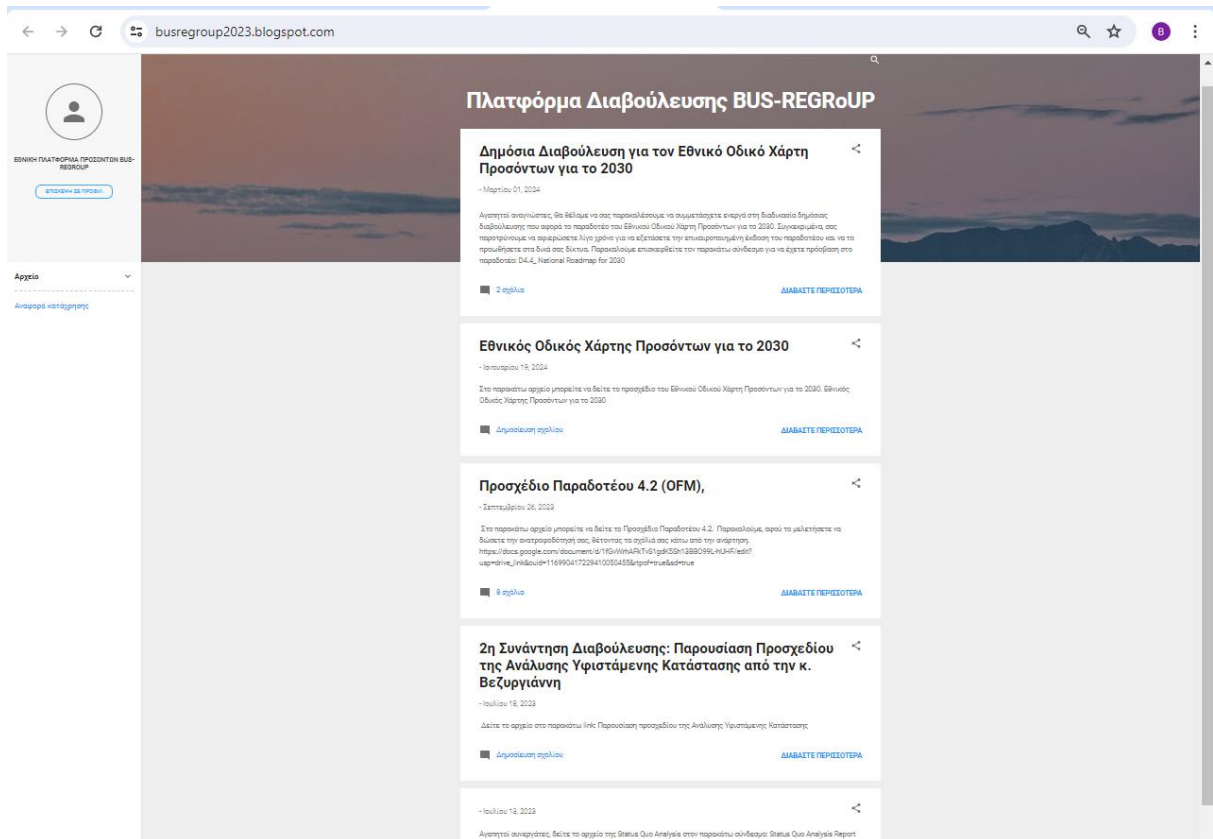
busregroup2023.blogspot.com

B

ΕΘΝΙΚΗ ΠΛΑΤΦΟΡΜΑ ΠΡΟΣΟΝΤΩΝ BUS-REGROUP

ΕΠΙΣΚΕΨΗ ΣΕ ΠΡΟΦΙΛ

Αρχείο

Αναφορά κατάχρησης

Πλατφόρμα Διαβούλευσης BUS-REGRoUP

Δημόσια Διαβούλευση για τον Εθνικό Οδικό Χάρτη Προσόντων για το 2030

- Μαρτίου 01, 2024

Αγαπητοί αναγνώστες, θα θέλαμε να σας παρακαλέσουμε να συμμετάσχετε ενεργά στη διαδικασία δημόσιας διαβούλευσης που αφορά το παραδοτέο του Εθνικού Οδικού Χάρτη Προσόντων για το 2030. Συγκεκριμένα, σας παροτρύνουμε να αφιερώσετε λίγο χρόνο για να εξετάσετε την επικαιροποιημένη έκδοση του παραδοτέου και να το προωθήσετε στα δικά σας δίκτυα. Παρακαλούμε επισκεφθείτε τον παρακάτω σύνδεσμο για να έχετε πρόσβαση στο παραδοτέο: D4.4_National Roadmap for 2030

2 σχόλια

ΔΙΑΒΑΣΤΕ ΠΕΡΙΣΣΟΤΕΡΑ

Εθνικός Οδικός Χάρτης Προσόντων για το 2030

- Ιανουαρίου 19, 2024

Στο παρακάτω αρχείο μπορείτε να δείτε το προσχέδιο του Εθνικού Οδικού Χάρτη Προσόντων για το 2030. Εθνικός Οδικός Χάρτης Προσόντων για το 2030

Δημοσίευση σχολίου

ΔΙΑΒΑΣΤΕ ΠΕΡΙΣΣΟΤΕΡΑ

Προσχέδιο Παραδοτέου 4.2 (OFM),

- Σεπτεμβρίου 26, 2023

Στο παρακάτω αρχείο μπορείτε να δείτε το Προσχέδιο Παραδοτέου 4.2. Παρακαλούμε, αφού το μελετήσετε να δώσετε την ανατροφοδότησή σας, θέτοντας τα σχόλιά σας κάτω από την ανάρτηση. https://docs.google.com/document/d/1fGvWrhAFkTvS1gdK5Sh13BBO99L-hUHF/edit?usp=drive_link&ouid=116990417229410050455&rtpof=true&sd=true

8 σχόλια

ΔΙΑΒΑΣΤΕ ΠΕΡΙΣΣΟΤΕΡΑ

2η Συνάντηση Διαβούλευσης: Παρουσίαση Προσχεδίου της Ανάλυσης Υφιστάμενης Κατάστασης από την κ. Βεζυργιάννη

- Ιουλίου 18, 2023

Δείτε το αρχείο στο παρακάτω link: Παρουσίαση προσχεδίου της Ανάλυσης Υφιστάμενης Κατάστασης

Δημοσίευση σχολίου

ΔΙΑΒΑΣΤΕ ΠΕΡΙΣΣΟΤΕΡΑ

- Ιουλίου 18, 2023

Αγαπητοί συνεργάτες, δείτε το αρχείο της Status Quo Analysis στον παρακάτω σύνδεσμο: Status Quo Analysis Report